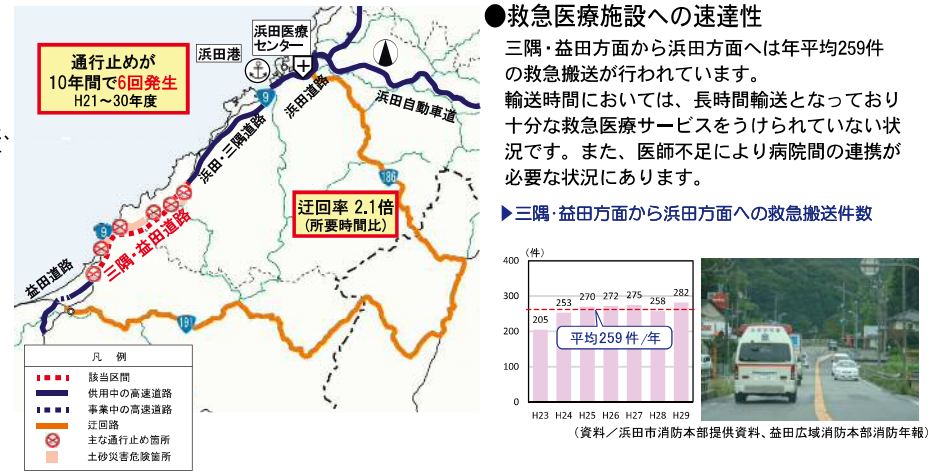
通行止めが
10年間で6回発生
H21～30年度

浜田港

浜田医療センター

浜田道路

浜田自動車道

浜田・三隅道路

9

186

迂回率 2.1倍
(所要時間比)

9

三隅・益田道路

益田道路

191

凡　例
該当区間
供用中の高速道路
事業中の高速道路
迂回路
主な通行止め箇所
土砂災害危険箇所

●救急医療施設への速達性

三隅・益田方面から浜田方面へは年平均259件の救急搬送が行われています。
輸送時間においては、長時間輸送となっており十分な救急医療サービスをうけられていない状況です。また、医師不足により病院間の連携が必要な状況にあります。

▶三隅・益田方面から浜田方面への救急搬送件数

(件)
400
300
200
100
0

205
253
270
272
275
258
282

平均259件/年

H23
H24
H25
H26
H27
H28
H29

(資料/浜田市消防本部提供資料、益田広域消防本部消防年報)